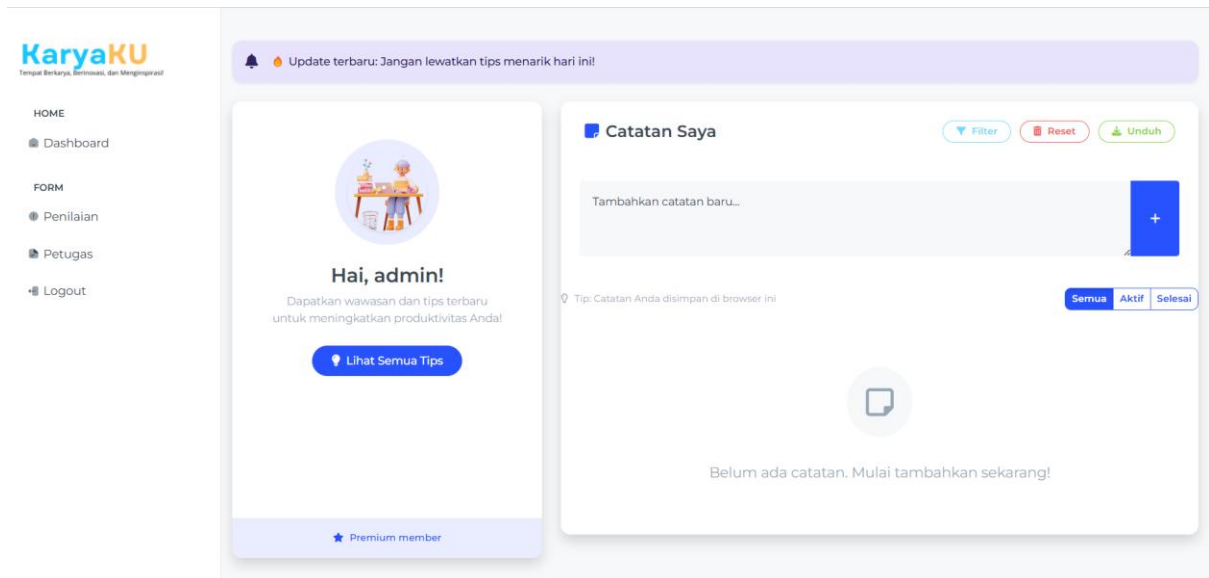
KaryaKU
Tempat Berkarya, Berinovasi, dan Menginspirasi!

HOME
Dashboard

FORM
Penilaian
Petugas
Logout

Update terbaru: Jangan lewatkan tips menarik hari ini!

Hai, admin!
Dapatkan wawasan dan tips terbaru untuk meningkatkan produktivitas Anda!

Lihat Semua Tips

Premium member

Catatan Saya

Filter
Reset
Unduh

Tambahkan catatan baru...

+

Tip: Catatan Anda disimpan di browser ini

Semua
Aktif
Selesai

Belum ada catatan. Mulai tambahkan sekarang!